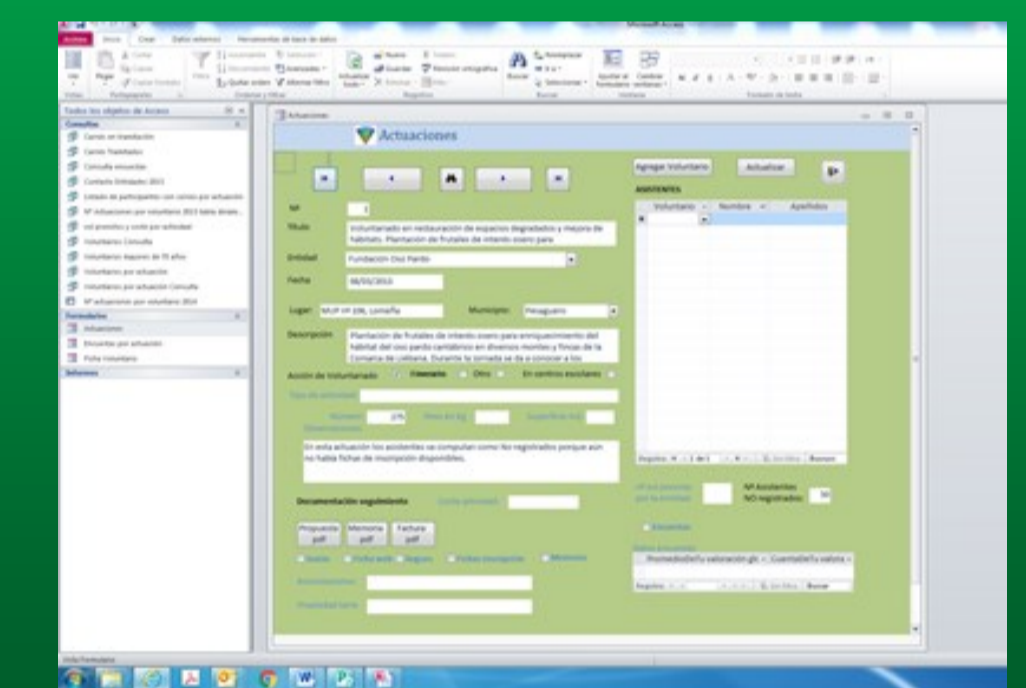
Microsoft Access

Archivo Inicio Crear Datos externos Herramientas de base de datos

Todos los objetos de Acces

Consultas
Carnés en tramitación
Carnés Tramitados
Consulta encuestas
Contacto Entidades 2013
Listado de participantes con correo por actuación
Nº actuaciones por voluntario 2013 tabla dinám...
osd promotor y coste por actividad
Voluntarios Consulta
Voluntarios Mayores de 75 años
Voluntarios por actuación
Voluntarios por actuación Consulta
Nº actuaciones por voluntario 2014

Formularios
Actuaciones
Encuestas por actuación
Ficha Voluntario

Informes

Actuaciones

Actuaciones

Agregar Voluntario Actualizar

ASISTENTES

| Voluntario | Nombre | Apellidos |
|---|---|---|
| | | |

Nº 1

Título Voluntariado en restauración de espacios degradados y mejora de hábitats. Plantación de frutales de interés osero para

Entidad Fundación Oso Pardo

Fecha 06/03/2013

Lugar: MUP nº 206, Lomaña Municipio: Piloñaguero

Descripción Plantación de frutales de interés osero para enriquecimiento del hábitat del oso pardo cantábrico en diversos montes y fincas de la Comarca de Liébana. Durante la jornada se da a conocer a los

Acción de Voluntariado Itinerante Otro En centros escolares

Número 275

Observaciones

En esta actuación los asistentes se computan como No registrados porque aún no había fichas de inscripción disponibles.

Documentación seguimiento

Propuesta pdf Memoria pdf Factura pdf

Registro: 1 de 1 Sin filtro Buscar

Nº Asistentes NO registrados: 30

Encuestas

Registro: Sin filtro Buscar

Vista Formulario